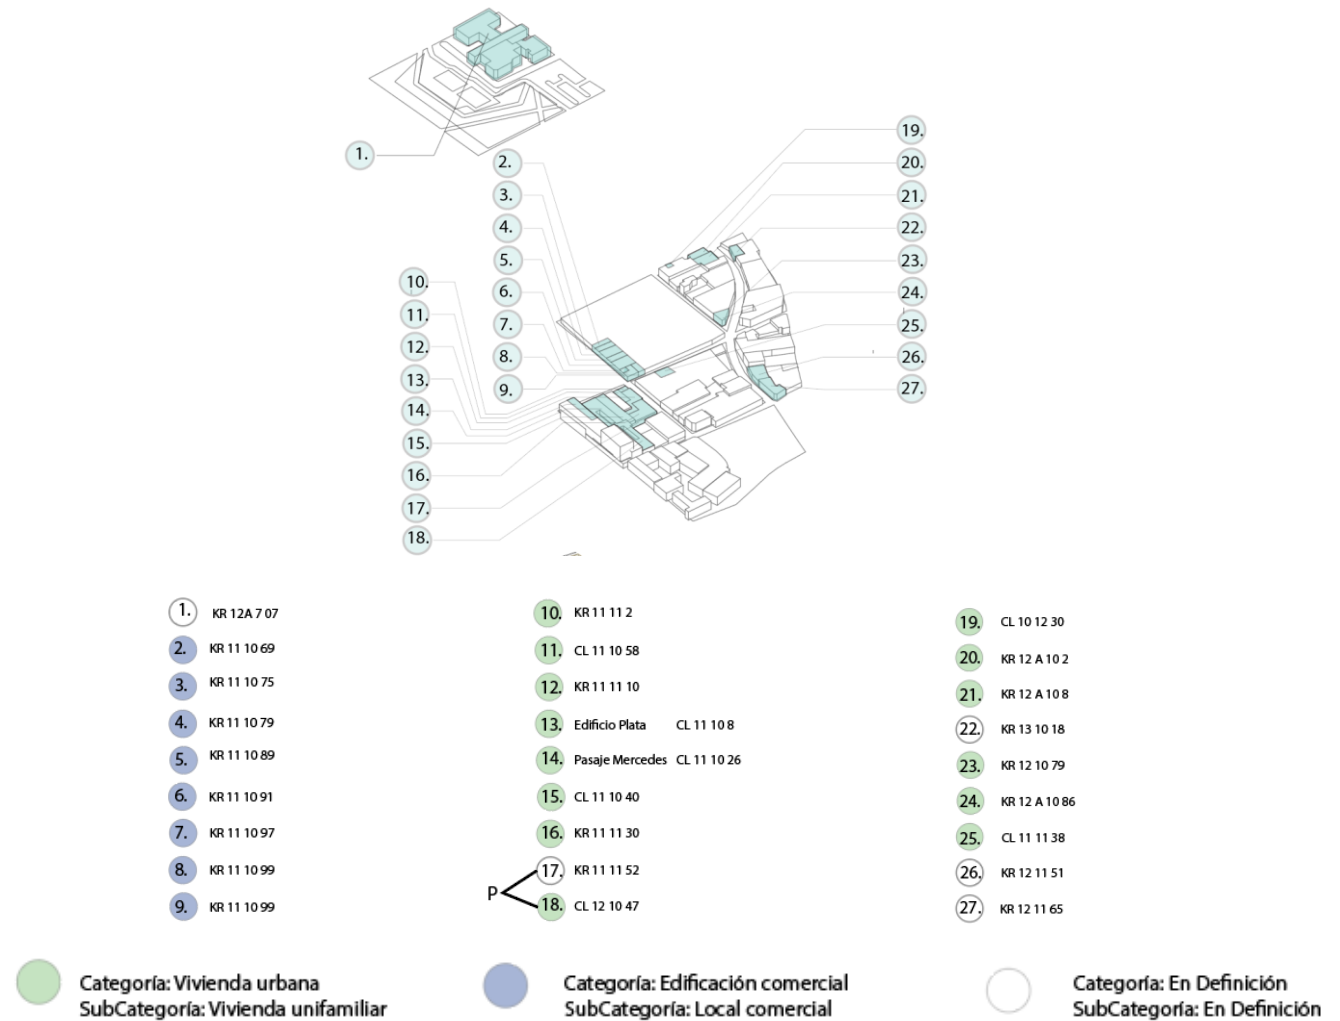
1.
2.
3.
4.
5.
6.
7.
8.
9.
10.
11.
12.
13.
14.
15.
16.
17.
18.
19.
20.
21.
22.
23.
24.
25.
26.
27.

1. KR 12A 7 07
2. KR 11 10 69
3. KR 11 10 75
4. KR 11 10 79
5. KR 11 10 89
6. KR 11 10 91
7. KR 11 10 97
8. KR 11 10 99
9. KR 11 10 99

10. KR 11 11 2
11. CL 11 10 58
12. KR 11 11 10
13. Edificio Plata CL 11 10 8
14. Pasaje Mercedes CL 11 10 26
15. CL 11 10 40
16. KR 11 11 30
P
17. KR 11 11 52
18. CL 12 10 47

19. CL 10 12 30
20. KR 12 A 10 2
21. KR 12 A 10 8
22. KR 13 10 18
23. KR 12 10 79
24. KR 12 A 10 86
25. CL 11 11 38
26. KR 12 11 51
27. KR 12 11 65

Categoría: Vivienda urbana
SubCategoría: Vivienda unifamiliar

Categoría: Edificación comercial
SubCategoría: Local comercial

Categoría: En Definición
SubCategoría: En Definición